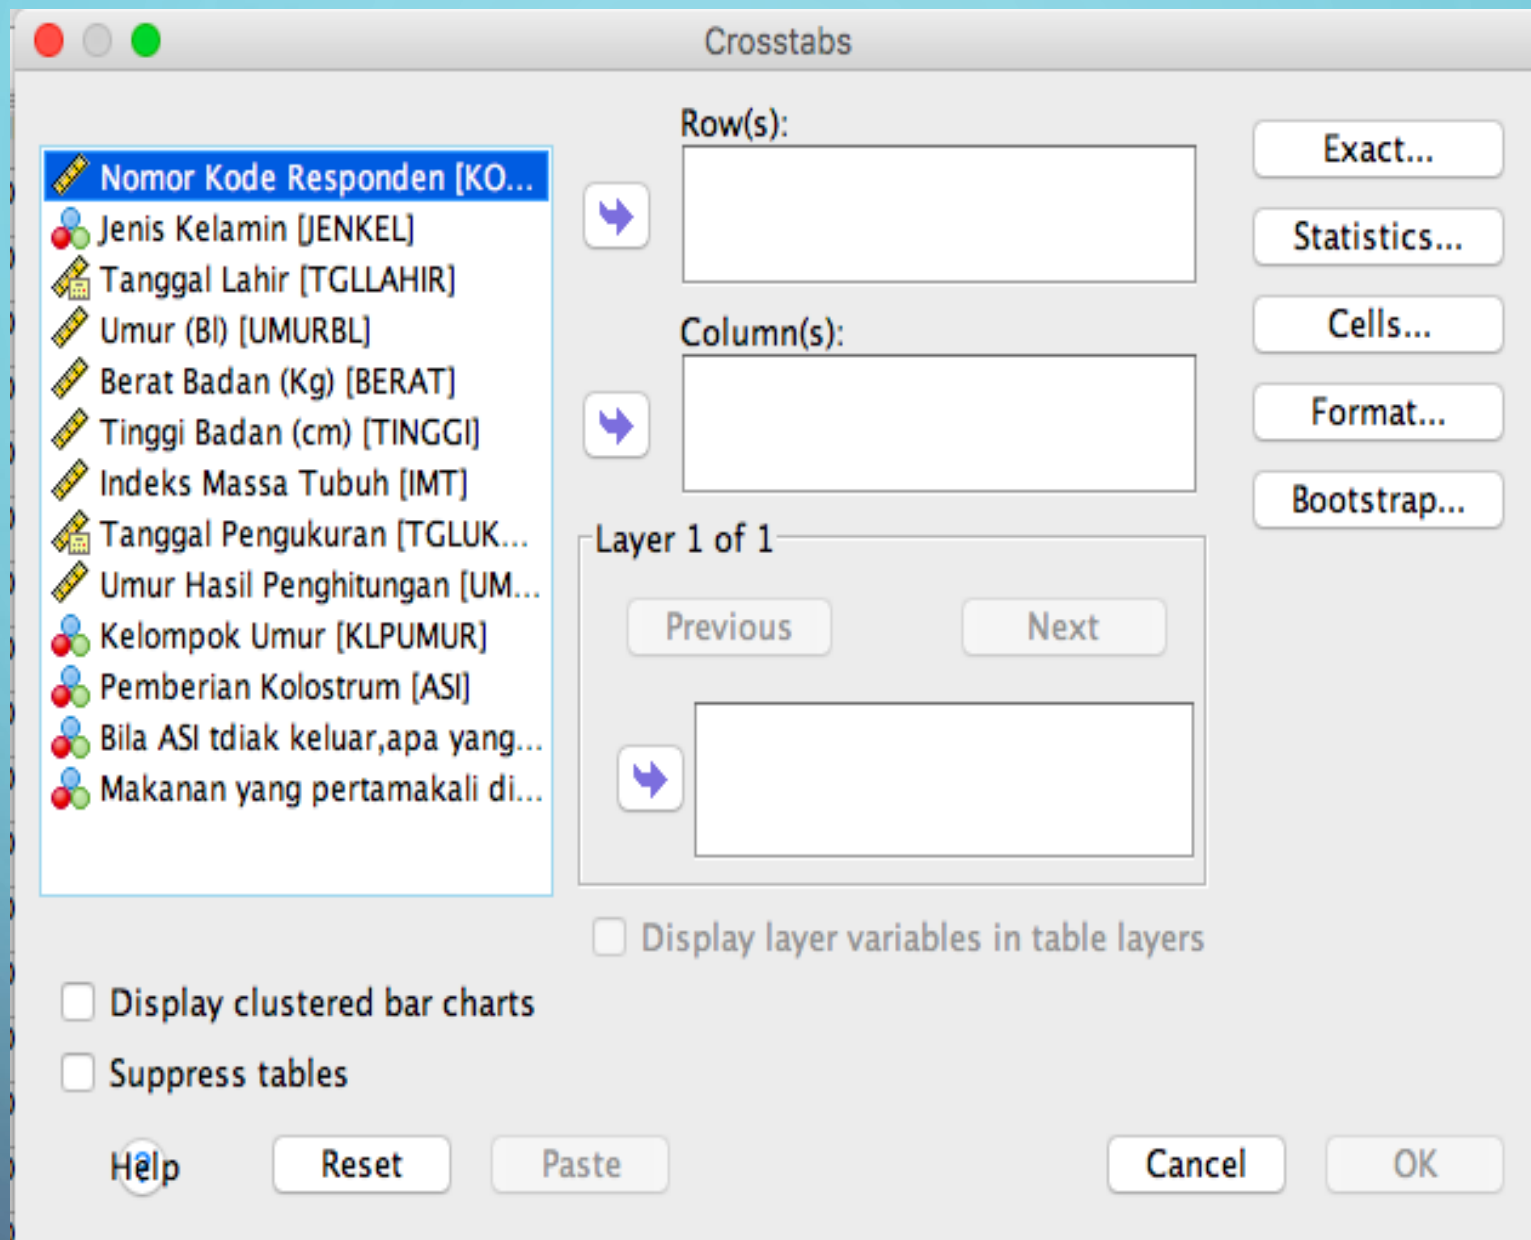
Crosstabs

Nomor Kode Responden [KO...
Jenis Kelamin [JENKEL]
Tanggal Lahir [TGLLAHIR]
Umur (Bl) [UMURBL]
Berat Badan (Kg) [BERAT]
Tinggi Badan (cm) [TINGGI]
Indeks Massa Tubuh [IMT]
Tanggal Pengukuran [TGLUK...
Umur Hasil Penghitungan [UM...
Kelompok Umur [KLPUMUR]
Pemberian Kolostrum [ASI]
Bila ASI tdiak keluar,apa yang...
Makanan yang pertamakali di...

Row(s):

Column(s):

Layer 1 of 1

Previous

Next

Display layer variables in table layers

Exact...

Statistics...

Cells...

Format...

Bootstrap...

Display clustered bar charts

Suppress tables

Help

Reset

Paste

Cancel

OK